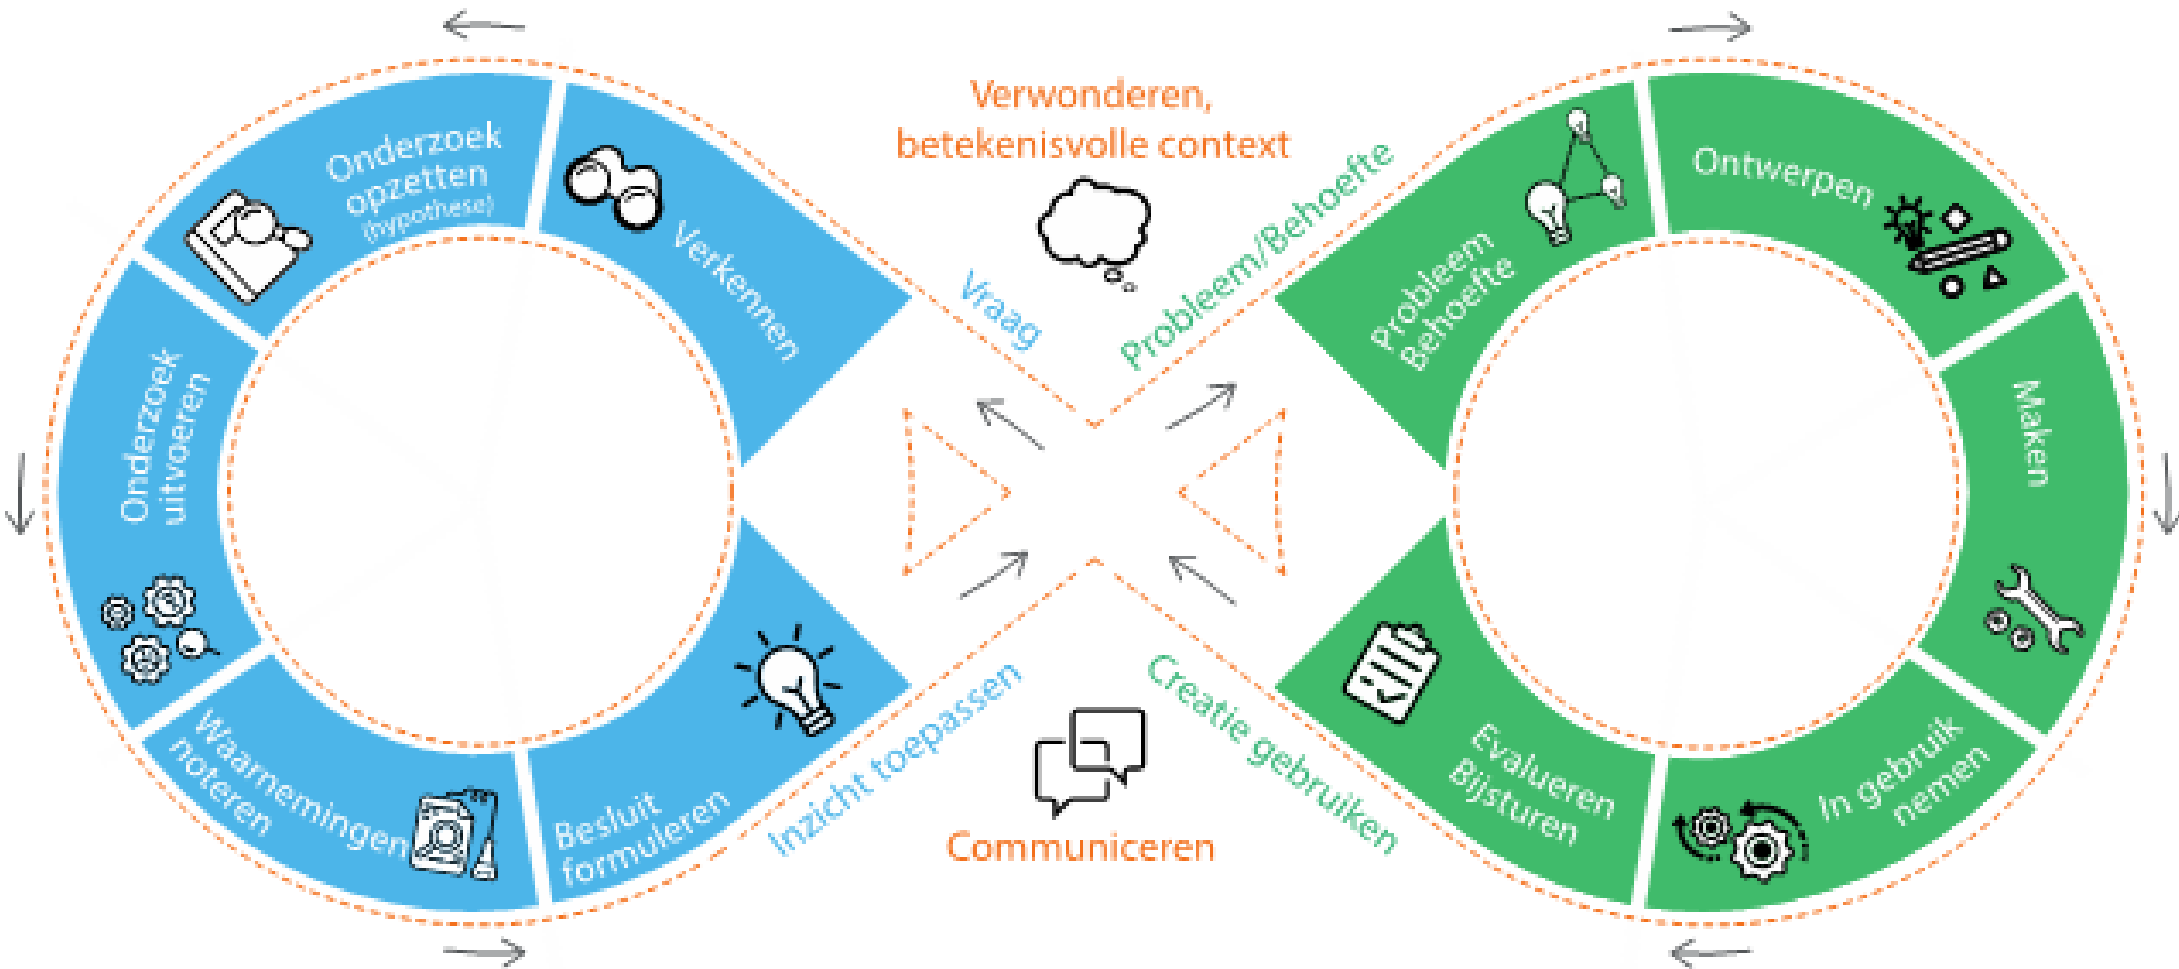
Verwonderen, betekenisvolle context

Onderzoek opzetten (hypothese)

Verkennen

Onderzoek uitvoeren

Waarnemingen noteren

Besluit formuleren

Vraag

Inzicht toepassen

Probleem/Behoefte

Creatie gebruiken

Probleem Behoefte

Ontwerpen

Maken

In gebruik nemen

Evalueren Bijsturen

Communiceren